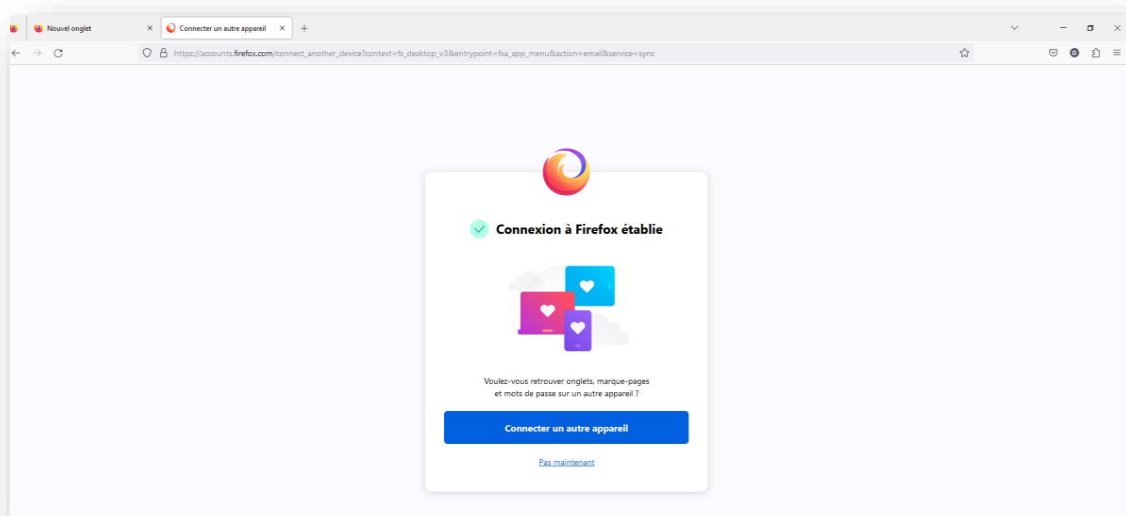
Nouvel onglet
Connecter un autre appareil
https://accounts.firefox.com/connect_another_device?context=fx_desktop_v3&entrypoint=fxa_app_menu&action=email&service=sync

Connexion à Firefox établie

Voulez-vous retrouver onglets, marque-pages et mots de passe sur un autre appareil ?

Connecter un autre appareil

Pas maintenant